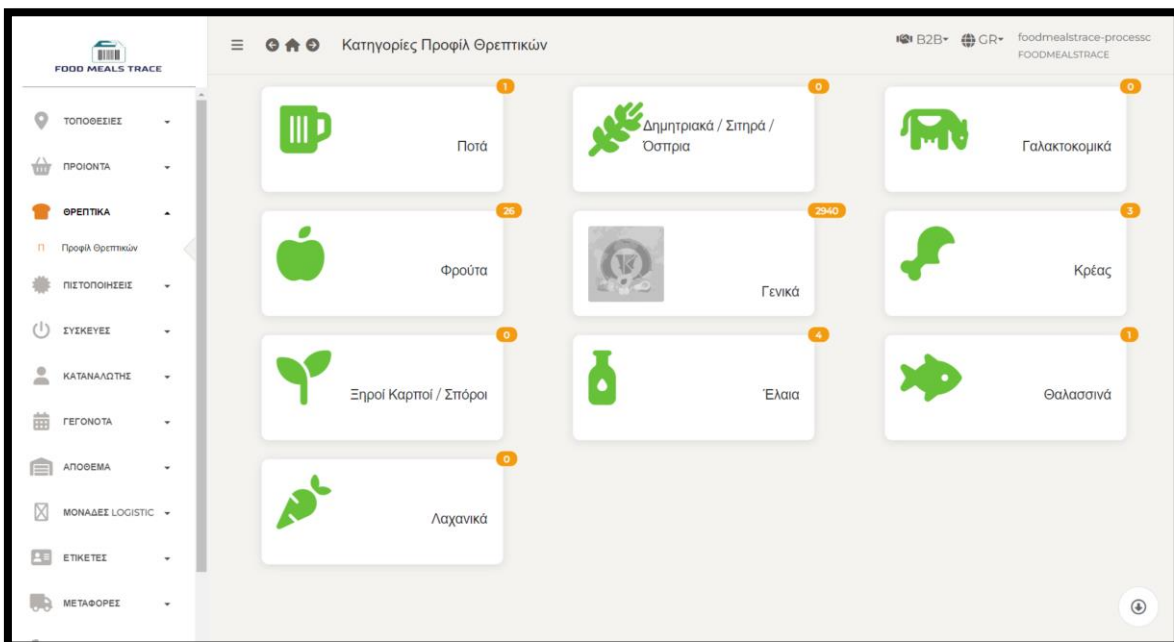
FOOD MEALS TRACE

ΤΟΠΟΘΕΣΙΕΣ
ΠΡΟΙΟΝΤΑ
ΘΡΕΠΤΙΚΑ
Προφίλ Θρεπτικών
ΠΙΣΤΟΠΟΙΗΣΕΙΣ
ΣΥΣΚΕΥΕΣ
ΚΑΤΑΝΑΛΩΤΗΣ
ΓΕΓΟΝΟΤΑ
ΑΠΟΘΕΜΑ
ΜΟΝΑΔΕΣ LOGISTIC
ΕΤΙΚΕΤΕΣ
ΜΕΤΑΦΟΡΕΣ

Κατηγορίες Προφίλ Θρεπτικών

B2B GR foodmealstrace-processc FOODMEALSTRACE

1
Ποτά

0
Δημητριακά / Σιτηρά / Όσπρια

0
Γαλακτοκομικά

26
Φρούτα

2940
Γενικά

3
Κρέας

0
Ξηροί Καρποί / Σπόροι

4
Έλαια

1
Θαλασσινά

0
Λαχανικά